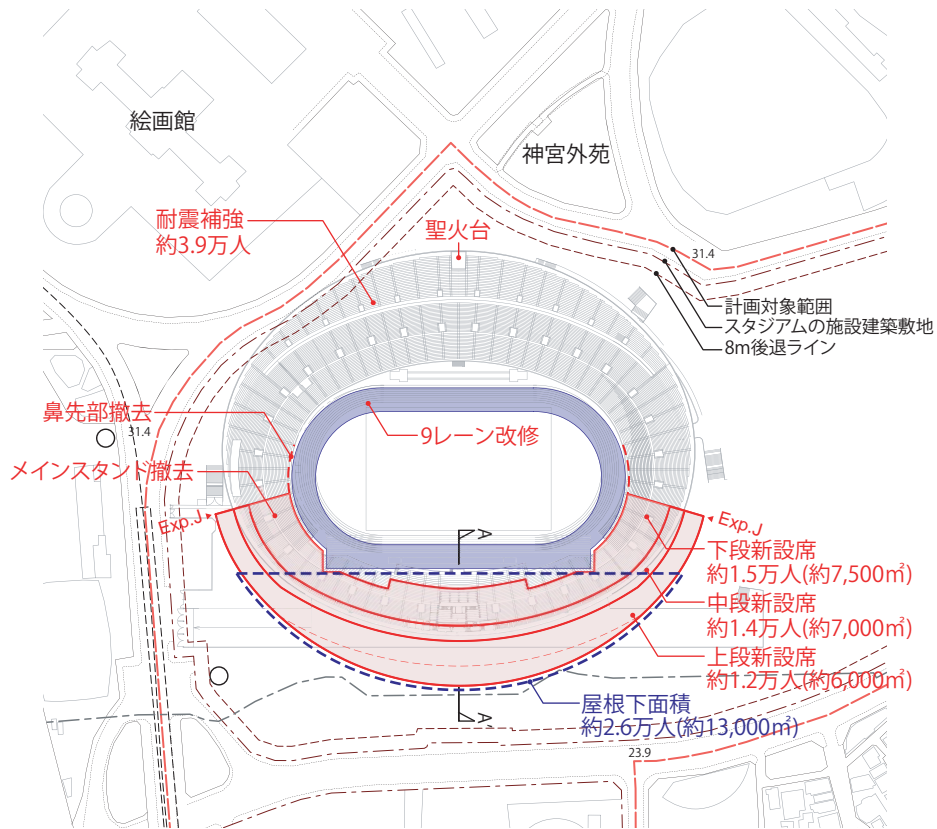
絵画館

神宮外苑

耐震補強
約3.9万人

聖火台

31.4

計画対象範囲
スタジアムの施設建築敷地
8m後退ライン

鼻先部撤去

31.4

9レーン改修

メインスタンド撤去

Exp.J

A

Exp.J

下段新設席
約1.5万人(約7,500m²)

中段新設席
約1.4万人(約7,000m²)

上段新設席
約1.2万人(約6,000m²)

A

屋根下面積
約2.6万人(約13,000m²)

23.9